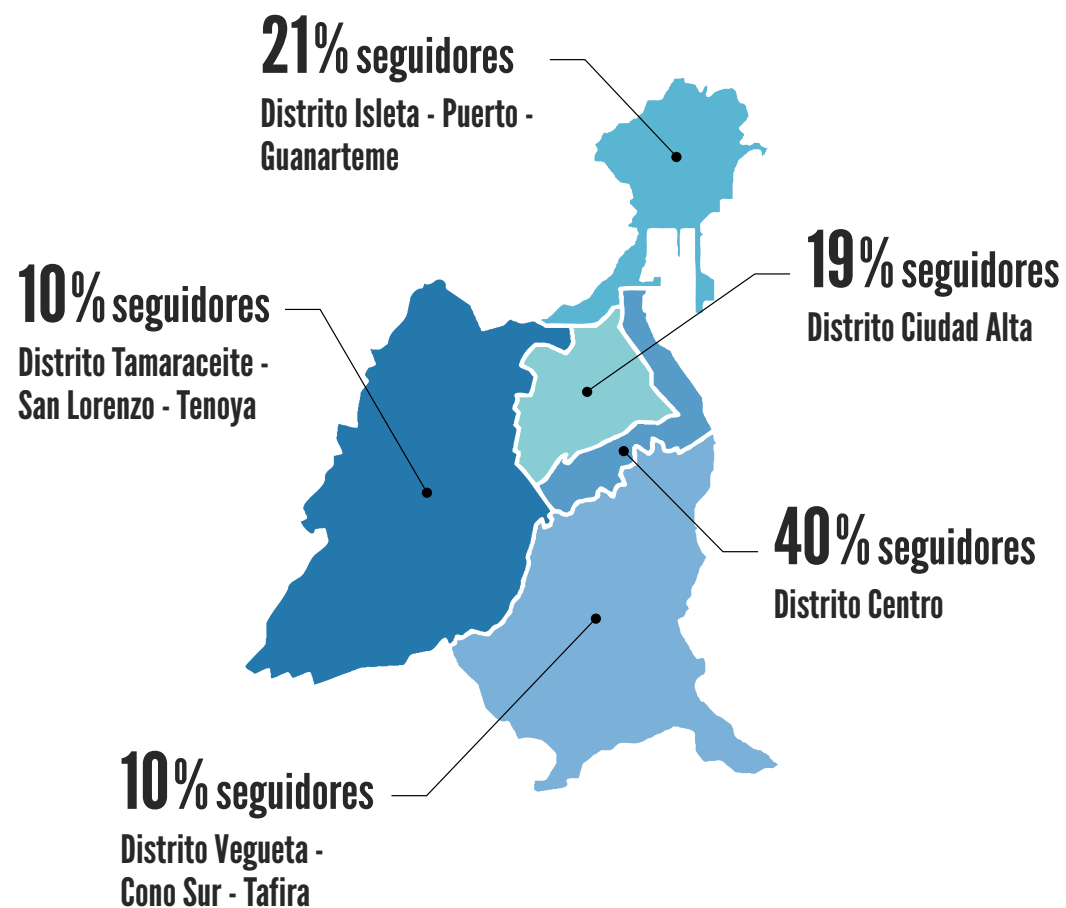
21% seguidores
Distrito Isleta - Puerto - Guanarteme

10% seguidores
Distrito Tamaraceite - San Lorenzo - Tenoya

19% seguidores
Distrito Ciudad Alta

40% seguidores
Distrito Centro

10% seguidores
Distrito Vegueta - Cono Sur - Tafira